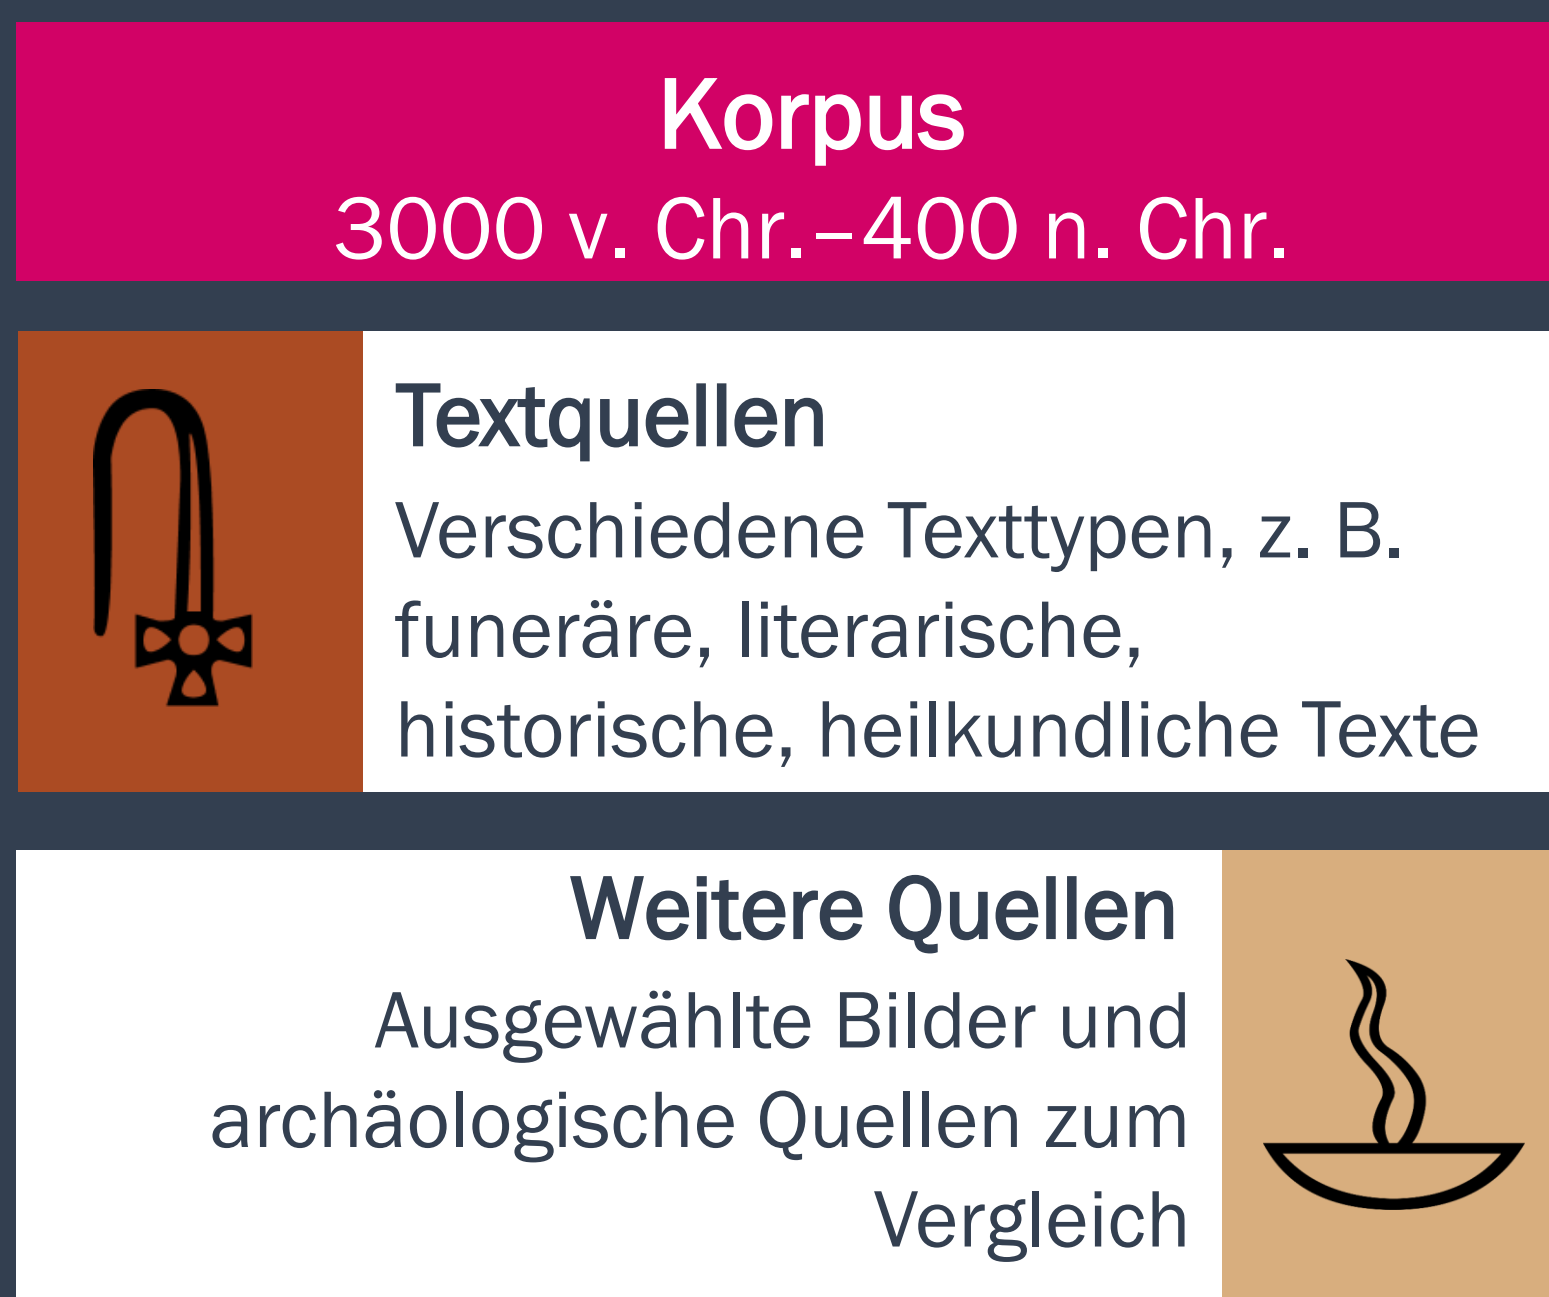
Korpus
3000 v. Chr.–400 n. Chr.

Textquellen
Verschiedene Texttypen, z. B. funeräre, literarische, historische, heilkundliche Texte

Weitere Quellen
Ausgewählte Bilder und archäologische Quellen zum Vergleich